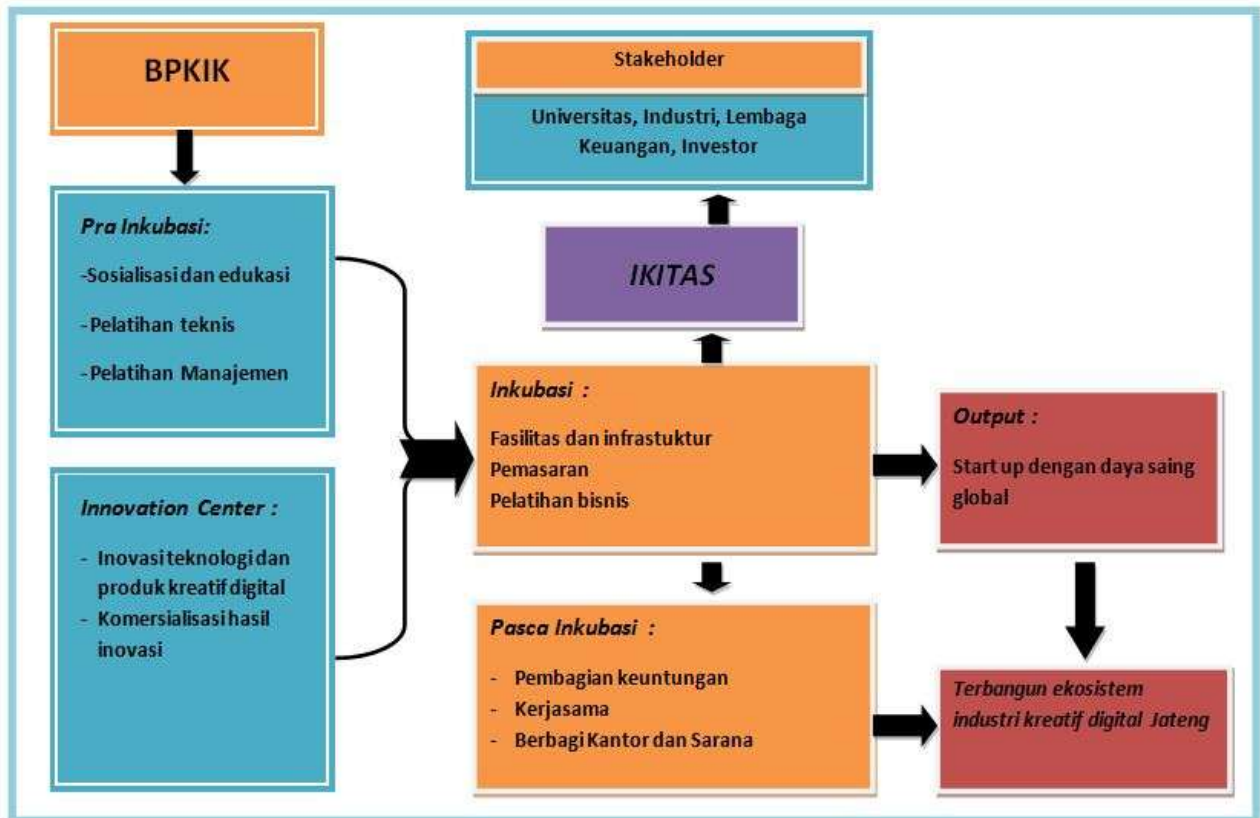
BPKIK

Pra Inkubasi:

-Sosialisasi dan edukasi

-Pelatihan teknis

-Pelatihan Manajemen

Innovation Center :

- Inovasi teknologi dan produk kreatif digital
- Komersialisasi hasil inovasi

Stakeholder

Universitas, Industri, Lembaga Keuangan, Investor

IKITAS

Inkubasi :

Fasilitas dan infrastuktur
Pemasaran
Pelatihan bisnis

Pasca Inkubasi :

- Pembagian keuntungan
- Kerjasama
- Berbagi Kantor dan Sarana

Output :

Start up dengan daya saing global

Terbangun ekosistem industri kreatif digital Jateng